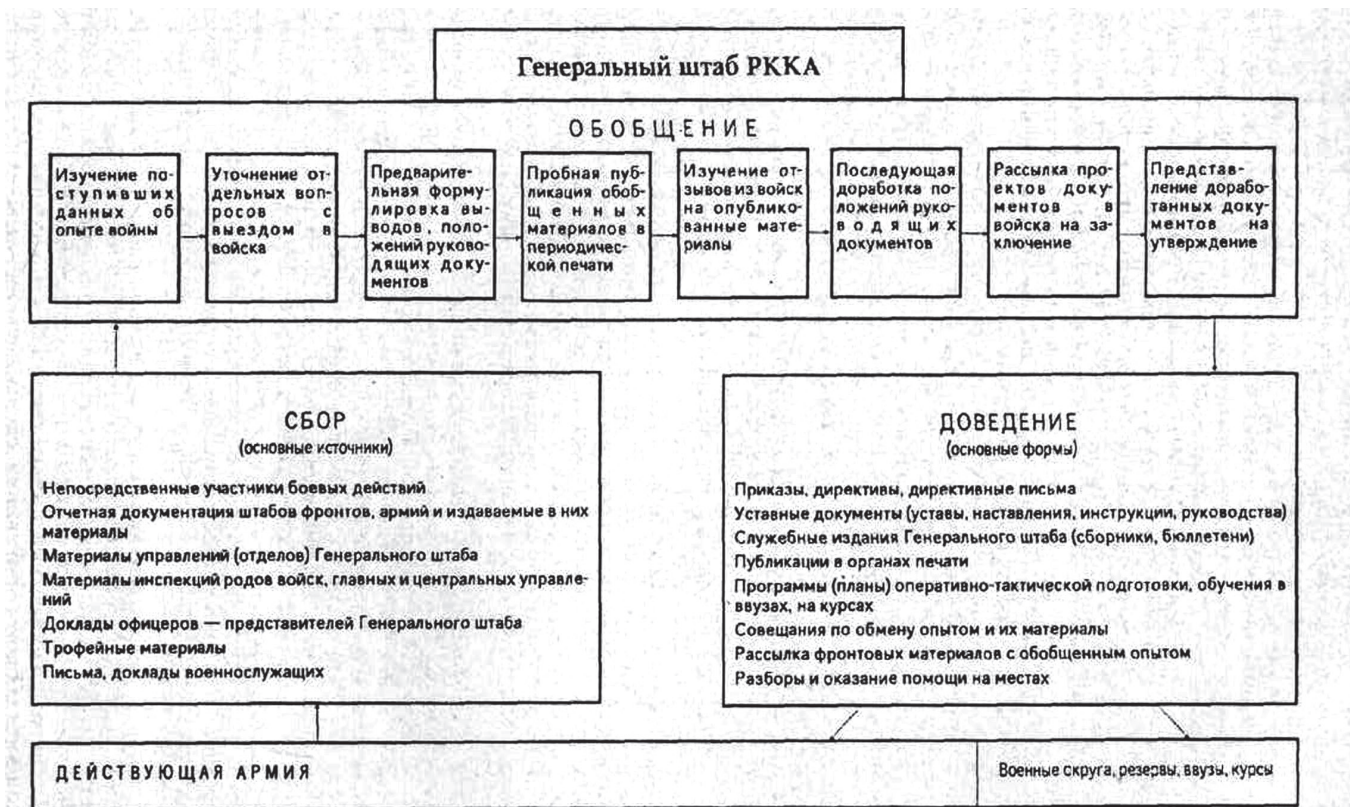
Генеральный штаб РККА

ОБОБЩЕНИЕ

Изучение поступивших данных об опыте войны

Уточнение отдельных вопросов с выездом в войска

Предварительная формулировка выводов, положений руководящих документов

Пробная публикация обобщенных материалов в периодической печати

Изучение отзывов из войск на опубликованные материалы

Последующая доработка положений руководящих документов

Рассылка проектов документов в войска на заключение

Представление доработанных документов на утверждение

СБОР
(основные источники)

Непосредственные участники боевых действий
Отчетная документация штабов фронтов, армий и издаваемые в них материалы
Материалы управлений (отделов) Генерального штаба
Материалы инспекций родов войск, главных и центральных управлений
Доклады офицеров — представителей Генерального штаба
Трофейные материалы
Письма, доклады военнослужащих

ДОВЕДЕНИЕ
(основные формы)

Приказы, директивы, директивные письма
Уставные документы (уставы, наставления, инструкции, руководства)
Служебные издания Генерального штаба (сборники, бюллетени)
Публикации в органах печати
Программы (планы) оперативно-тактической подготовки, обучения в ввузах, на курсах
Совещания по обмену опытом и их материалы
Рассылка фронтовых материалов с обобщенным опытом
Разборы и оказание помощи на местах

ДЕЙСТВУЮЩАЯ АРМИЯ

Военные округа, резервы, ввузы, курсы